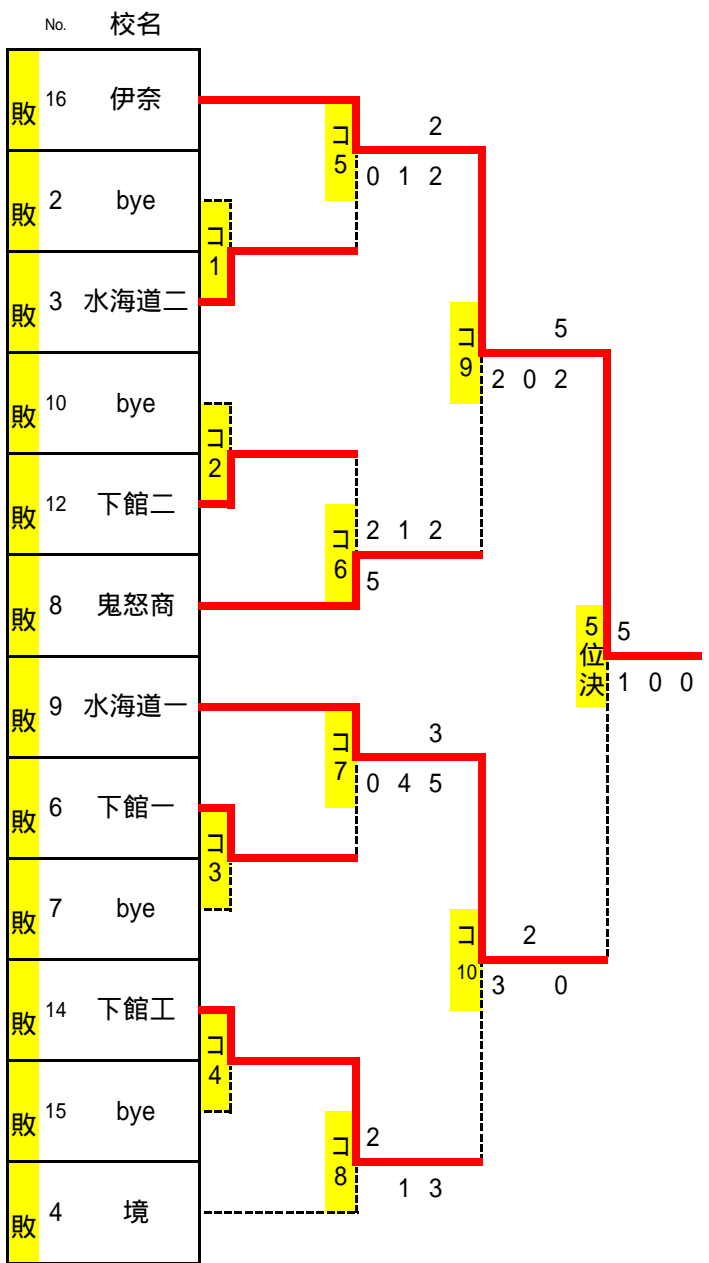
No. 校名

| | No. | 校名 |
|---|---|---|
| 敗 | 16 | 伊奈 |
| 敗 | 2 | bye |
| 敗 | 3 | 水海道二 |
| 敗 | 10 | bye |
| 敗 | 12 | 下館二 |
| 敗 | 8 | 鬼怒商 |
| 敗 | 9 | 水海道一 |
| 敗 | 6 | 下館一 |
| 敗 | 7 | bye |
| 敗 | 14 | 下館工 |
| 敗 | 15 | bye |
| 敗 | 4 | 境 |

コ1
コ2
コ3
コ4
コ5
2
0 1 2
コ6
2 1 2
5
コ7
3
0 4 5
コ8
2
1 3
コ9
5
2 0 2
コ10
2
3 0
5位決
5
1 0 0